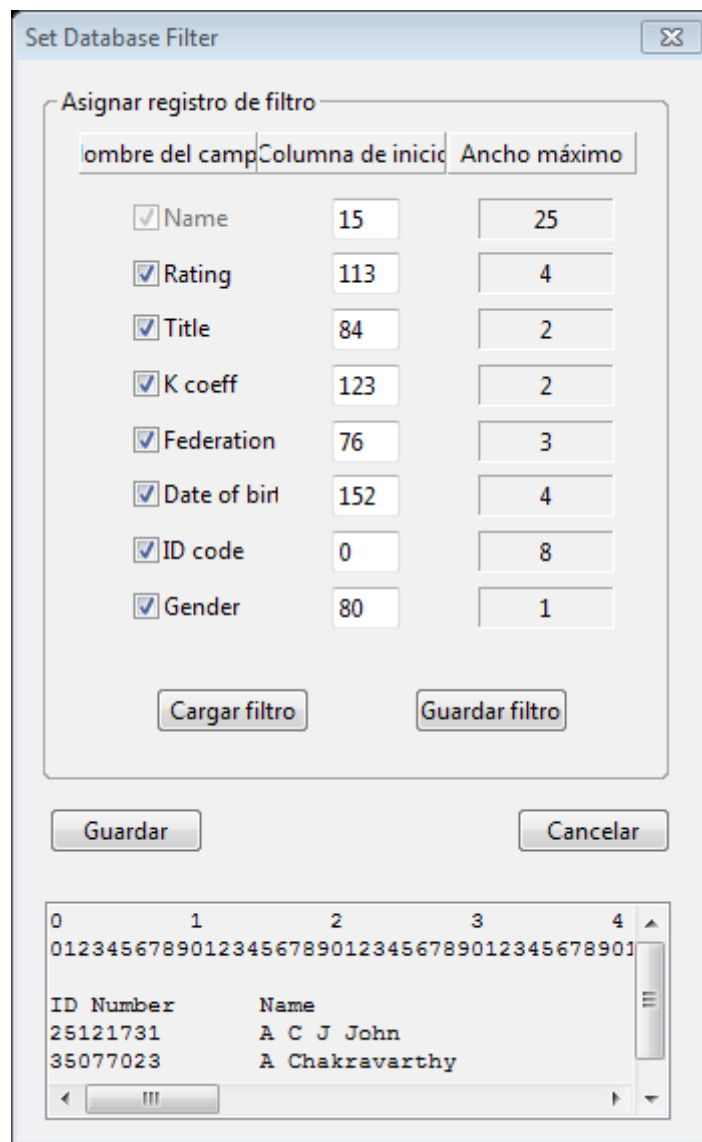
Set Database Filter

Asignar registro de filtro

| ombre del camp | Columna de inicio | Ancho máximo |
|---|---|---|
| Name | 15 | 25 |
| Rating | 113 | 4 |
| Title | 84 | 2 |
| K coeff | 123 | 2 |
| Federation | 76 | 3 |
| Date of birl | 152 | 4 |
| ID code | 0 | 8 |
| Gender | 80 | 1 |

Cargar filtro

Guardar filtro

Guardar

Cancelar

0 1 2 3 4
01234567890123456789012345678901234567890

ID Number Name
25121731 A C J John
35077023 A Chakravarthy